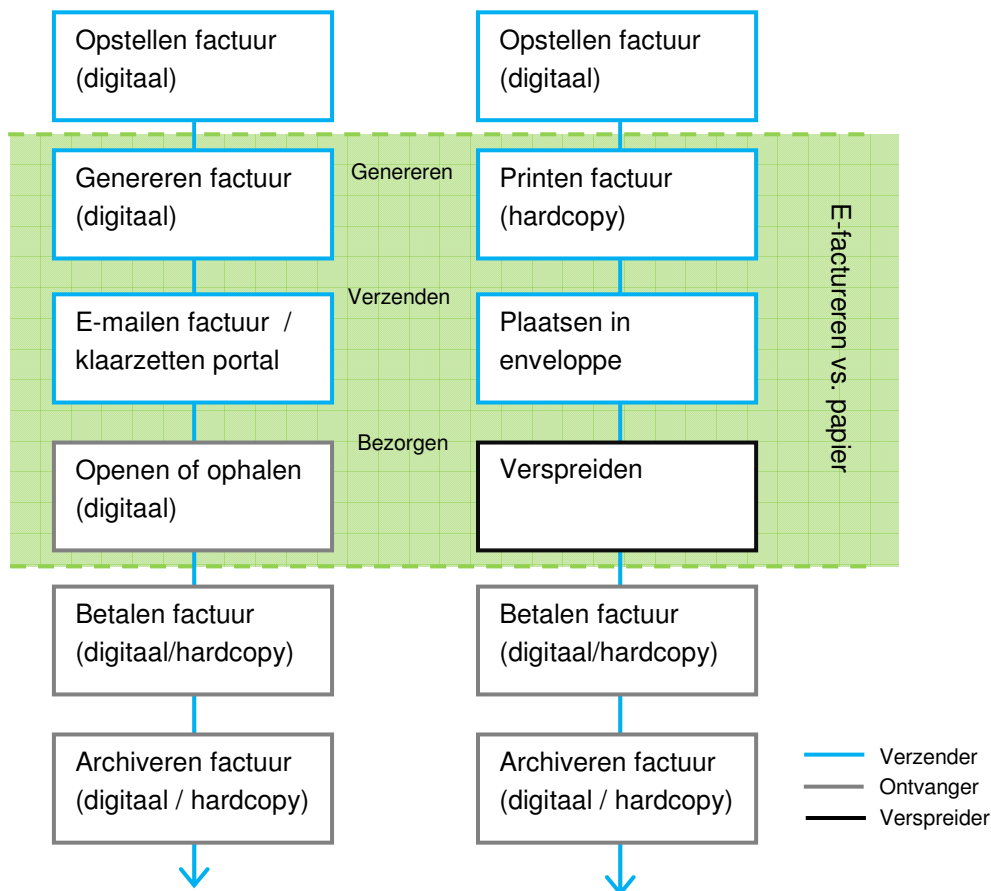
Opstellen factuur (digitaal)

Opstellen factuur (digitaal)

Genereren

Genereren factuur (digitaal)

Printen factuur (hardcopy)

E-factureren vs. papier

Verzenden

E-mailen factuur / klaarzetten portal

Plaatsen in enveloppe

Bezorgen

Openen of ophalen (digitaal)

Verspreiden

Betalen factuur (digitaal/hardcopy)

Betalen factuur (digitaal/hardcopy)

Archiveren factuur (digitaal / hardcopy)

Archiveren factuur (digitaal / hardcopy)

Verzender
Ontvanger
Verspreider